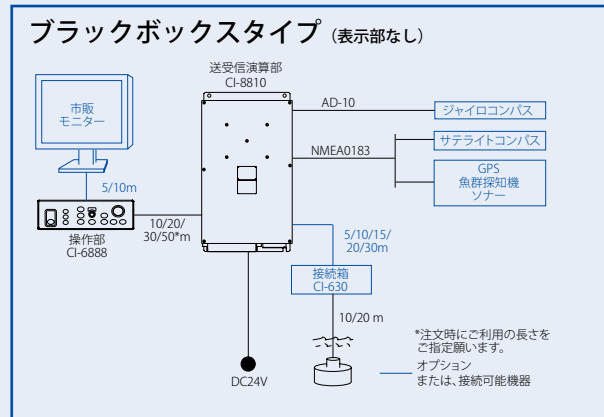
ブラックボックスタイプ（表示部なし）

送受信演算部
CI-8810

市販
モニター

5/10m

操作部
CI-6888

10/20/
30/50*m

AD-10

ジャイロコンパス

NMEA0183

サテライトコンパス

GPS
魚群探知機
ソナー

5/10/15/
20/30m

接続箱
CI-630

10/20 m

DC24V

*注文時にご利用の長さを
ご指定願います。

オプション
または、接続可能機器